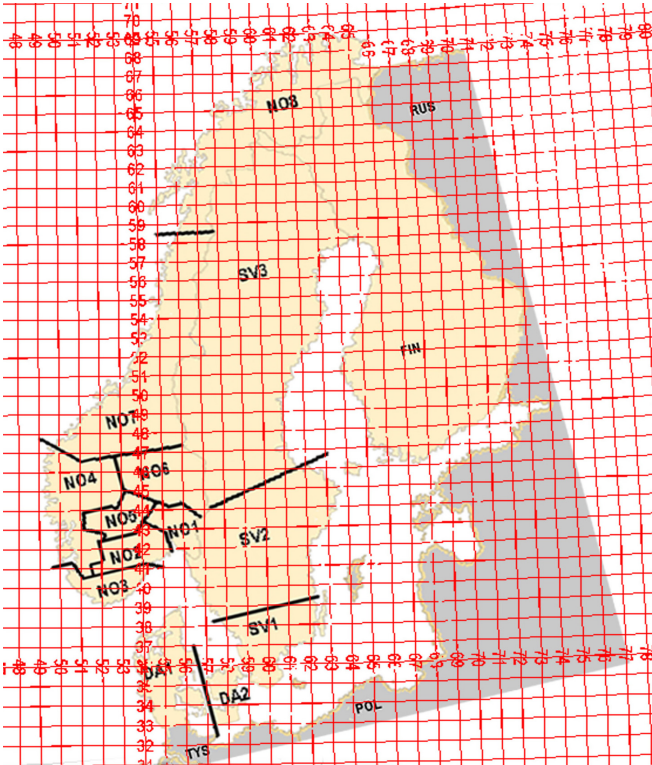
70
69
68
67
66
65
64
63
62
61
60
59
58
57
56
55
54
53
52
51
50
49
48
47
46
45
44
43
42
41
40
39
38
37
36
35
34
33
32
31

48 49 50 51 52 53 54 55 56 57 58 59 60 61 62 63 64 65 66 67 68 69 70 71 72 73 74 75 76 77 78

NO8
RUS
SV3
FIN
NO7
NO4
NO6
NO5
NO1
NO2
NO3
SV2
SV1
DA1
DA2
POL
TYS

48 49 50 51 52 53 54 55 56 57 58 59 60 61 62 63 64 65 66 67 68 69 70 71 72 73 74 75 76 77 78